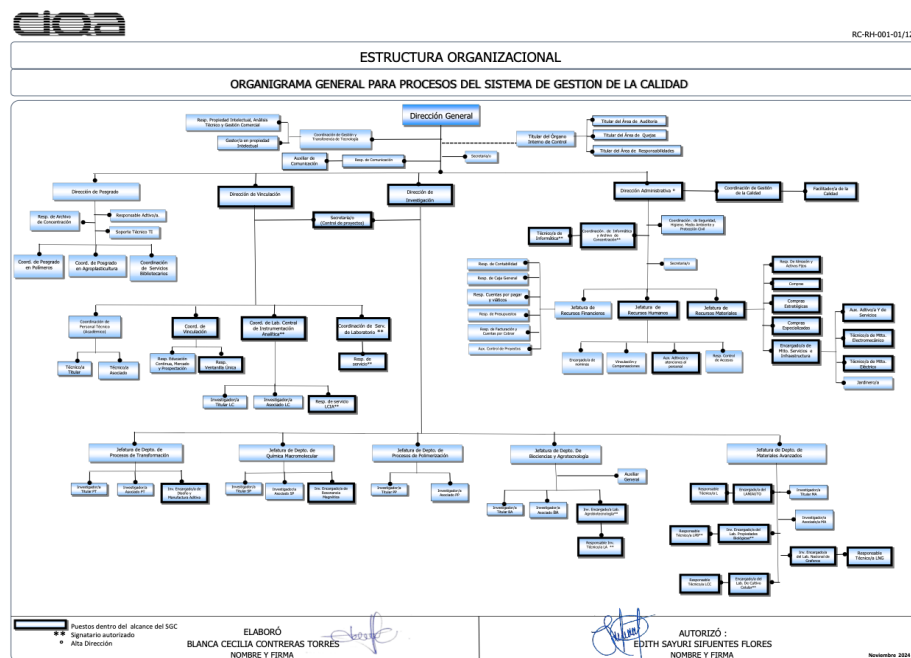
ciqa

RC-RH-001-01/12

ESTRUCTURA ORGANIZACIONAL

ORGANIGRAMA GENERAL PARA PROCESOS DEL SISTEMA DE GESTION DE LA CALIDAD

Dirección General

Resp. Propiedad Intelectual, Análisis Técnico y Gestión Comercial

Gestoría en propiedad Intelectual

Coordinación de Gestión y Transferencia de Tecnología

Titular del Órgano Interno de Control

Titular del Área de Auditoría

Titular del Área de Quejas

Titular del Área de Responsabilidades

Auxiliar de Comunicación

Resp. de Comunicación

Secretaria/o

Dirección de Posgrado

Resp. de Archivo de Concentración

Responsable Adtivo/a

Soporte Técnico TI

Coord. de Posgrado en Polímeros

Coord. de Posgrado en Agroplasticultura

Coordinación de Servicios Bibliotecarios

Dirección de Vinculación

Dirección de Investigación

Secretaria/o (Control de proyectos)

Dirección Administrativa *

Coordinación de Gestión de la Calidad

Facilitador/a de la Calidad

Técnico/a de Informática**

Coordinación de Informática y Archivo de Concentración**

Coordinación de Seguridad, Higiene, Medio Ambiente y Protección Civil

Secretaria/o

Resp. de Contabilidad

Resp. de Caja General

Resp. Cuentas por pagar y viáticos

Resp. de Presupuestos

Resp. de Facturación y Cuentas por Cobrar

Aux. Control de Proyectos

Jefatura de Recursos Financieros

Jefatura de Recursos Humanos

Jefatura de Recursos Materiales

Encargado/a de nóminas

Vinculación y Compensaciones

Aux. Adtivo/a y atenciones al personal

Resp. Control de Accesos

Resp. De Almacén y Activo Fijo

Compras

Compras Estratégicas

Compras Especializadas

Encargado/a de Mtto. Servicios e Infraestructura

Aux. Adtivo/a Y de Servicios

Técnico/a de Mtto. Electromecánico

Técnico/a de Mtto. Eléctrico

Jardinero/a

Coordinación de Personal Técnico (Académico)

Técnico/a Titular

Técnico/a Asociado

Coord. de Vinculación

Resp. Educación Continua, Mercadeo y Prospectación

Resp. Ventanilla Única

Coord. de Lab. Central de Instrumentación Analítica**

Investigador/a Titular LC

Investigador/a Asociado LC

Resp. de servicio LCIA**

Coordinación de Serv. de Laboratorio **

Resp. de servicio**

Jefatura de Depto. de Procesos de Transformación

Investigador/a Titular PT

Investigador/a Asociado PT

Ins. Encargado/a de Diseño y Manufactura Aditiva

Jefatura de Depto. de Química Macromolecular

Investigador/a Titular QM

Investigador/a Asociado QM

Ins. Encargado/a de Resonancia Magnética

Jefatura de Depto. de Procesos de Polimerización

Investigador/a Titular PP

Investigador/a Asociado PP

Jefatura de Depto. De Biociencias y Agrotecnología

Auxiliar General

Investigador/a Titular BA

Investigador/a Asociado BA

Ins. Encargado/a Lab. Agrobiotecnología**

Responsable Ins. Técnico/a LA **

Jefatura de Depto. de Materiales Avanzados

Responsable Técnico/a L

Encargado/a del LAMDITO

Investigador/a Titular MA

Investigador/a Asociado/a MA

Responsable Técnico/a LPP**

Ins. Encargado/a del Lab. Propiedades Biológicas**

Ins. Encargado del Lab. Nacional de Grafenos

Responsable Técnico/a LNG

Responsable Técnico/a LCE

Encargado/a del Lab. De Cultivo Celular**

Puestos dentro del alcance del SGC
** Signatario autorizado
* Alta Dirección

ELABORÓ
BLANCA CECILIA CONTRERAS TORRES
NOMBRE Y FIRMA

AUTORIZÓ :
EDITH SAYURI SIFUENTES FLORES
NOMBRE Y FIRMA

Noviembre 2024